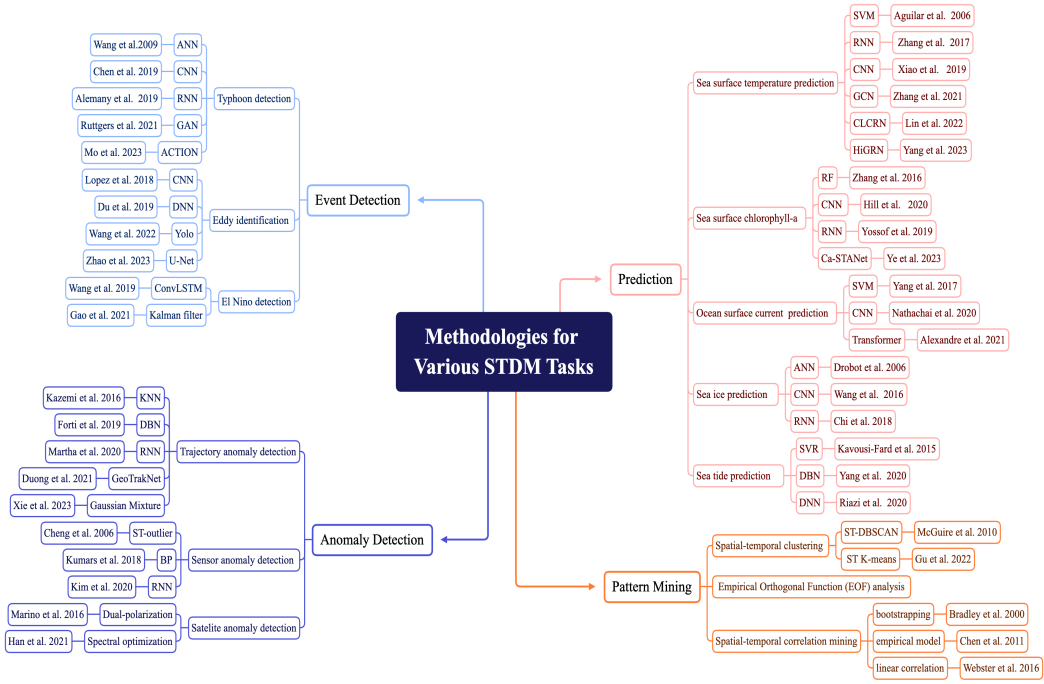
Methodologies for Various STDM Tasks

Event Detection

Typhoon detection
ANN — Wang et al.2009
CNN — Chen et al. 2019
RNN — Alemany et al. 2019
GAN — Ruttgers et al. 2021
ACTION — Mo et al. 2023

Eddy identification
CNN — Lopez et al. 2018
DNN — Du et al. 2019
Yolo — Wang et al. 2022
U-Net — Zhao et al. 2023

El Nino detection
ConvLSTM — Wang et al. 2019
Kalman filter — Gao et al. 2021

Anomaly Detection

Trajectory anomaly detection
KNN — Kazemi et al. 2016
DBN — Forti et al. 2019
RNN — Martha et al. 2020
GeoTrakNet — Duong et al. 2021
Gaussian Mixture — Xie et al. 2023

Sensor anomaly detection
ST-outlier — Cheng et al. 2006
BP — Kumars et al. 2018
RNN — Kim et al. 2020

Satelite anomaly detection
Dual-polarization — Marino et al. 2016
Spectral optimization — Han et al. 2021

Prediction

Sea surface temperature prediction
SVM — Aguilar et al. 2006
RNN — Zhang et al. 2017
CNN — Xiao et al. 2019
GCN — Zhang et al. 2021
CLCRN — Lin et al. 2022
HiGRN — Yang et al. 2023

Sea surface chlorophyll-a
RF — Zhang et al. 2016
CNN — Hill et al. 2020
RNN — Yossof et al. 2019
Ca-STANet — Ye et al. 2023

Ocean surface current prediction
SVM — Yang et al. 2017
CNN — Nathachai et al. 2020
Transformer — Alexandre et al. 2021

Sea ice prediction
ANN — Drobot et al. 2006
CNN — Wang et al. 2016
RNN — Chi et al. 2018

Sea tide prediction
SVR — Kavousi-Fard et al. 2015
DBN — Yang et al. 2020
DNN — Riazi et al. 2020

Pattern Mining

Spatial-temporal clustering
ST-DBSCAN — McGuire et al. 2010
ST K-means — Gu et al. 2022

Empirical Orthogonal Function (EOF) analysis

Spatial-temporal correlation mining
bootstrapping — Bradley et al. 2000
empirical model — Chen et al. 2011
linear correlation — Webster et al. 2016